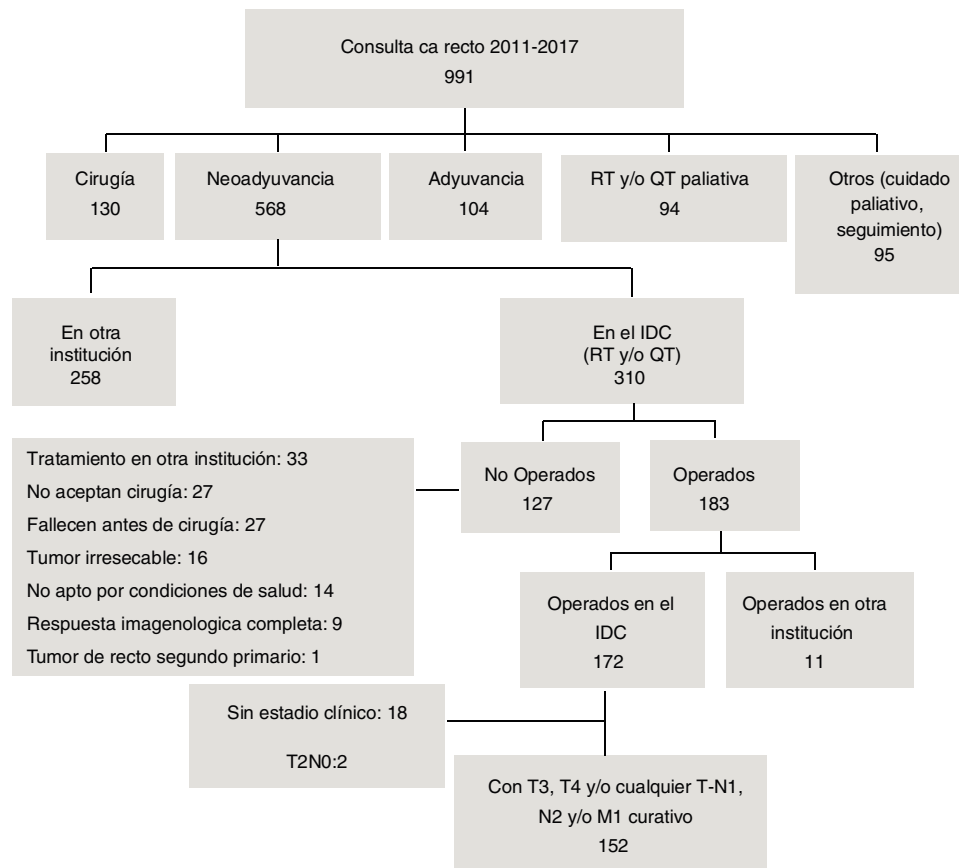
Consulta ca recto 2011-2017
991

Cirugía
130

Neoadyuvancia
568

Adyuvancia
104

RT y/o QT paliativa
94

Otros (cuidado paliativo, seguimiento)
95

En otra institución
258

En el IDC
(RT y/o QT)
310

Tratamiento en otra institución: 33
No aceptan cirugía: 27
Fallecen antes de cirugía: 27
Tumor irresecable: 16
No apto por condiciones de salud: 14
Respuesta imagenologica completa: 9
Tumor de recto segundo primario: 1

No Operados
127

Operados
183

Operados en el IDC
172

Operados en otra institución
11

Sin estadio clínico: 18

T2N0:2

Con T3, T4 y/o cualquier T-N1, N2 y/o M1 curativo
152